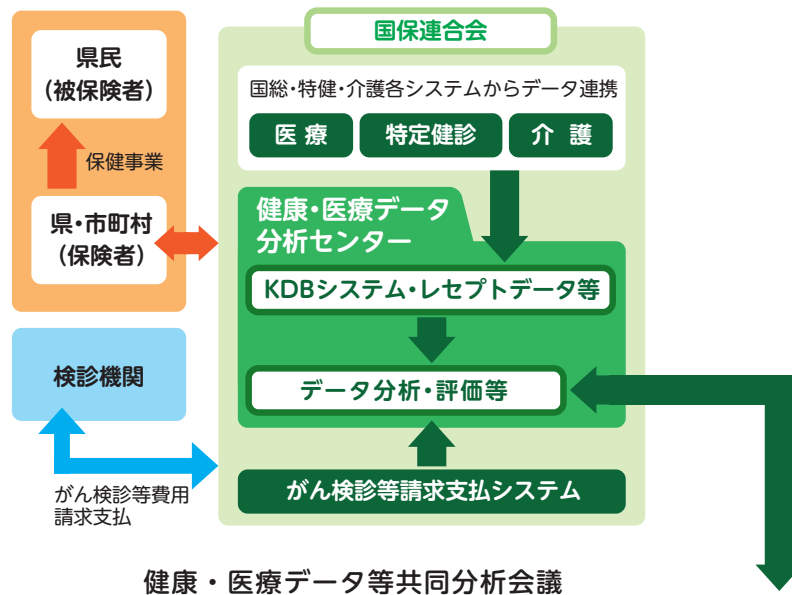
県民
(被保険者)

保健事業

県・市町村
(保険者)

検診機関

がん検診等費用
請求支払

国保連合会

国総・特健・介護各システムからデータ連携

医 療

特定健診

介 護

健康・医療データ
分析センター

KDBシステム・レセプトデータ等

データ分析・評価等

がん検診等請求支払システム

健康・医療データ等共同分析会議